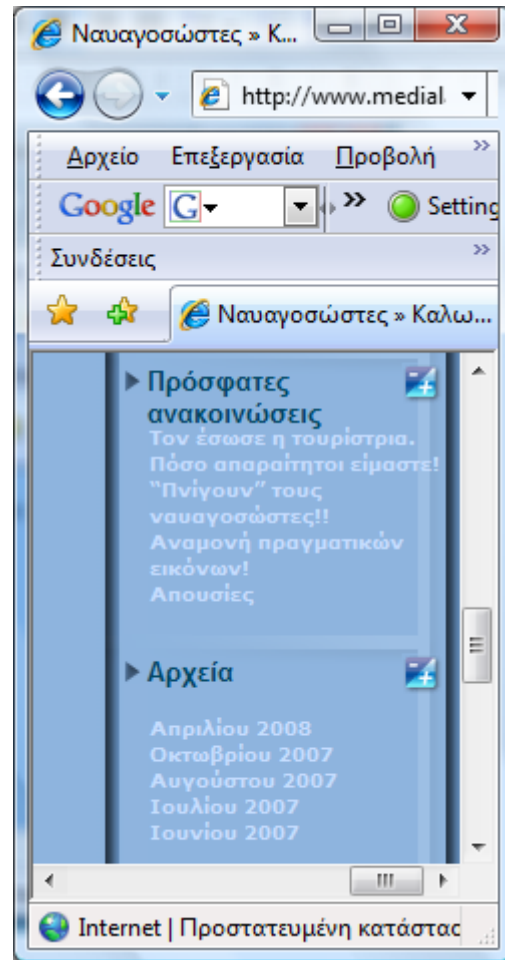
Ναυαγοσώστες » Κ...

http://www.medial

Αρχείο Επεξεργασία Προβολή »

Google G ▾ » Setting

Συνδέσεις »

Ναυαγοσώστες » Καλω...

Πρόσφατες ανακοινώσεις

Τον έσωσε η τουρίστρια.
Πόσο απαραίτητοι είμαστε!
"Πνίγουν" τους ναυαγοσώστες!!
Αναμονή πραγματικών εικόνων!
Απουσίες

Αρχεία

Απριλίου 2008
Οκτωβρίου 2007
Αυγούστου 2007
Ιουλίου 2007
Ιουνίου 2007

Internet | Προστατευμένη κατάστας